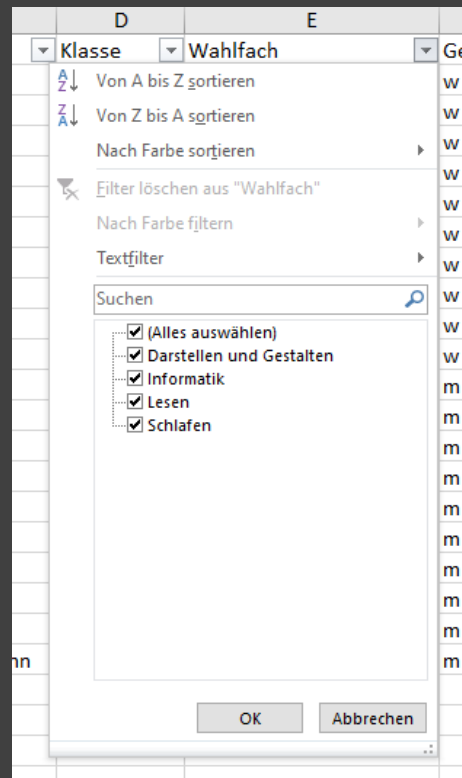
D

E

Klasse

Wahlfach

Ge

Von A bis Z sortieren

Von Z bis A sortieren

Nach Farbe sortieren

Filter löschen aus "Wahlfach"

Nach Farbe filtern

Textfilter

Suchen

(Alles auswählen)

Darstellen und Gestalten

Informatik

Lesen

Schlafen

OK

Abbrechen

w
w
w
w
w
w
w
w
w
w
m
m
m
m
m
m
m
m
m
m

nn